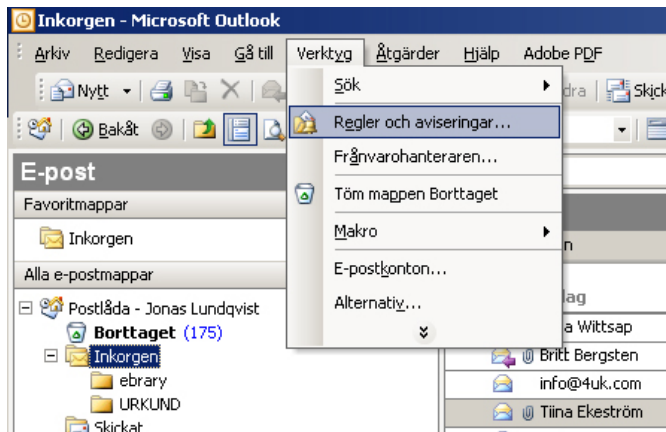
Inkorgen - Microsoft Outlook

Arkiv Redigera Visa Gå till Verktyg Åtgärder Hjälp Adobe PDF

Nytt Bakåt dra Skick

E-post

Favoritmappar

Inkorgen

Alla e-postmappar

Postlåda - Jonas Lundqvist
Borttaget (175)
Inkorgen
ebrary
URKUND
Skickat

Sök
Regler och aviseringar...
Frånvarohanteraren...
Töm mappen Borttaget
Makro
E-postkonton...
Alternativ...

n
lag
a Wittsap
Britt Bergsten
info@4uk.com
Tiina Ekeström